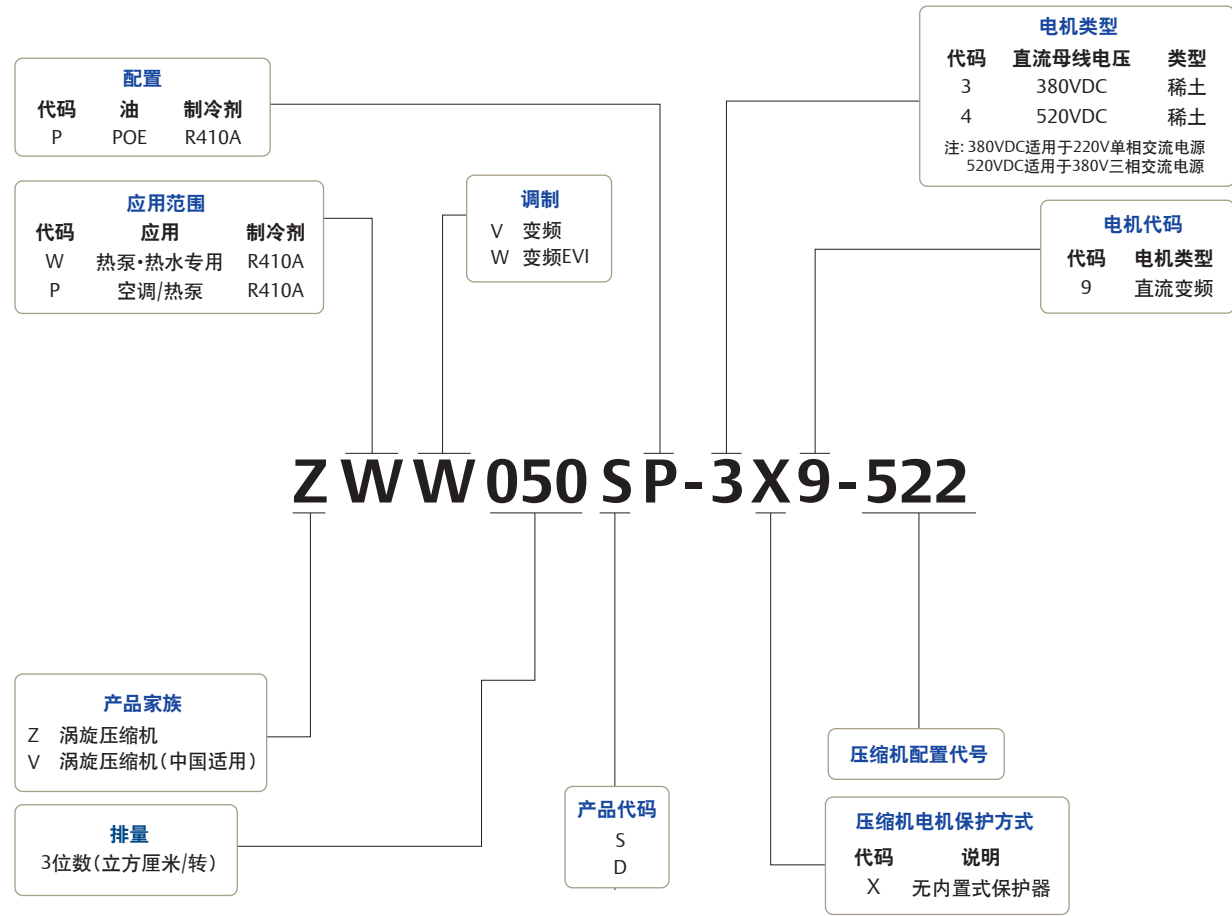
电机类型

| 代码 | 直流母线电压 | 类型 |
|---|---|---|
| 3 | 380VDC | 稀土 |
| 4 | 520VDC | 稀土 |

注: 380VDC适用于220V单相交流电源
520VDC适用于380V三相交流电源

配置

| 代码 | 油 | 制冷剂 |
|---|---|---|
| P | POE | R410A |

应用范围

| 代码 | 应用 | 制冷剂 |
|---|---|---|
| W | 热泵•热水专用 | R410A |
| P | 空调/热泵 | R410A |

调制
V 变频
W 变频EVI

电机代码

| 代码 | 电机类型 |
|---|---|
| 9 | 直流变频 |

ZWW050SP-3X9-522

产品家族
Z 涡旋压缩机
V 涡旋压缩机（中国适用）

排量
3位数（立方厘米/转）

产品代码
S
D

压缩机配置代号

压缩机电机保护方式

| 代码 | 说明 |
|---|---|
| X | 无内置式保护器 |